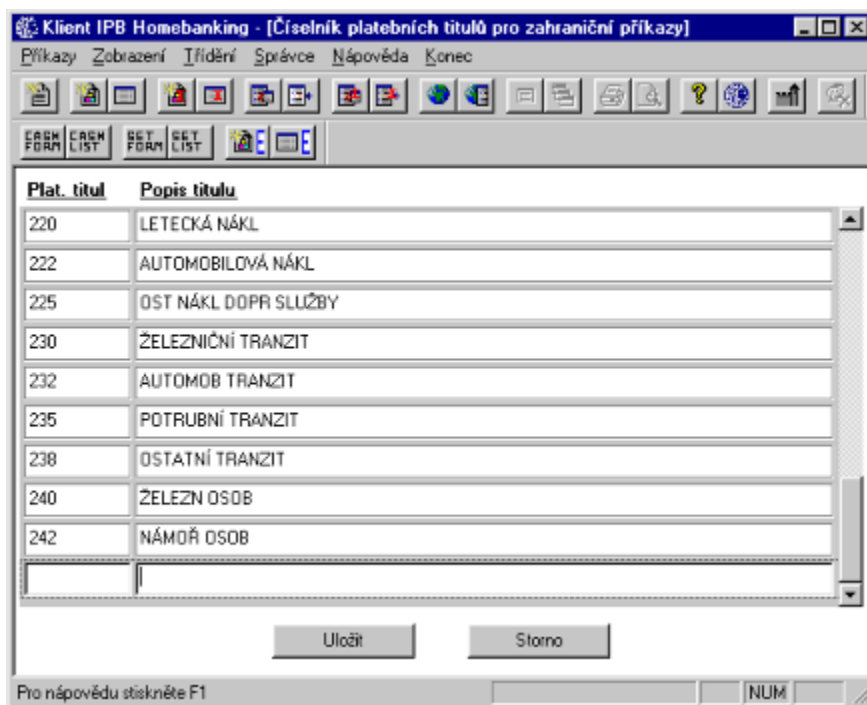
Klient IPB Homebanking - [Číselník platebních titulů pro zahraniční příkazy]

Příkazy Zobrazení Třídění Správce Nápověda Konec

CASH FORM CASH LIST GET FORM GET LIST

| Plat. titul | Popis titulu |
|---|---|
| 220 | LETECKÁ NÁKL |
| 222 | AUTOMOBILOVÁ NÁKL |
| 225 | OST NÁKL DOPR SLUŽBY |
| 230 | ŽELEZNIČNÍ TRANZIT |
| 232 | AUTOMOB TRANZIT |
| 235 | POTRUBNÍ TRANZIT |
| 238 | OSTATNÍ TRANZIT |
| 240 | ŽELEZN OSOB |
| 242 | NÁMOŘ OSOB |
| | |

Uložit Storno

Pro nápovědu stiskněte F1 NUM